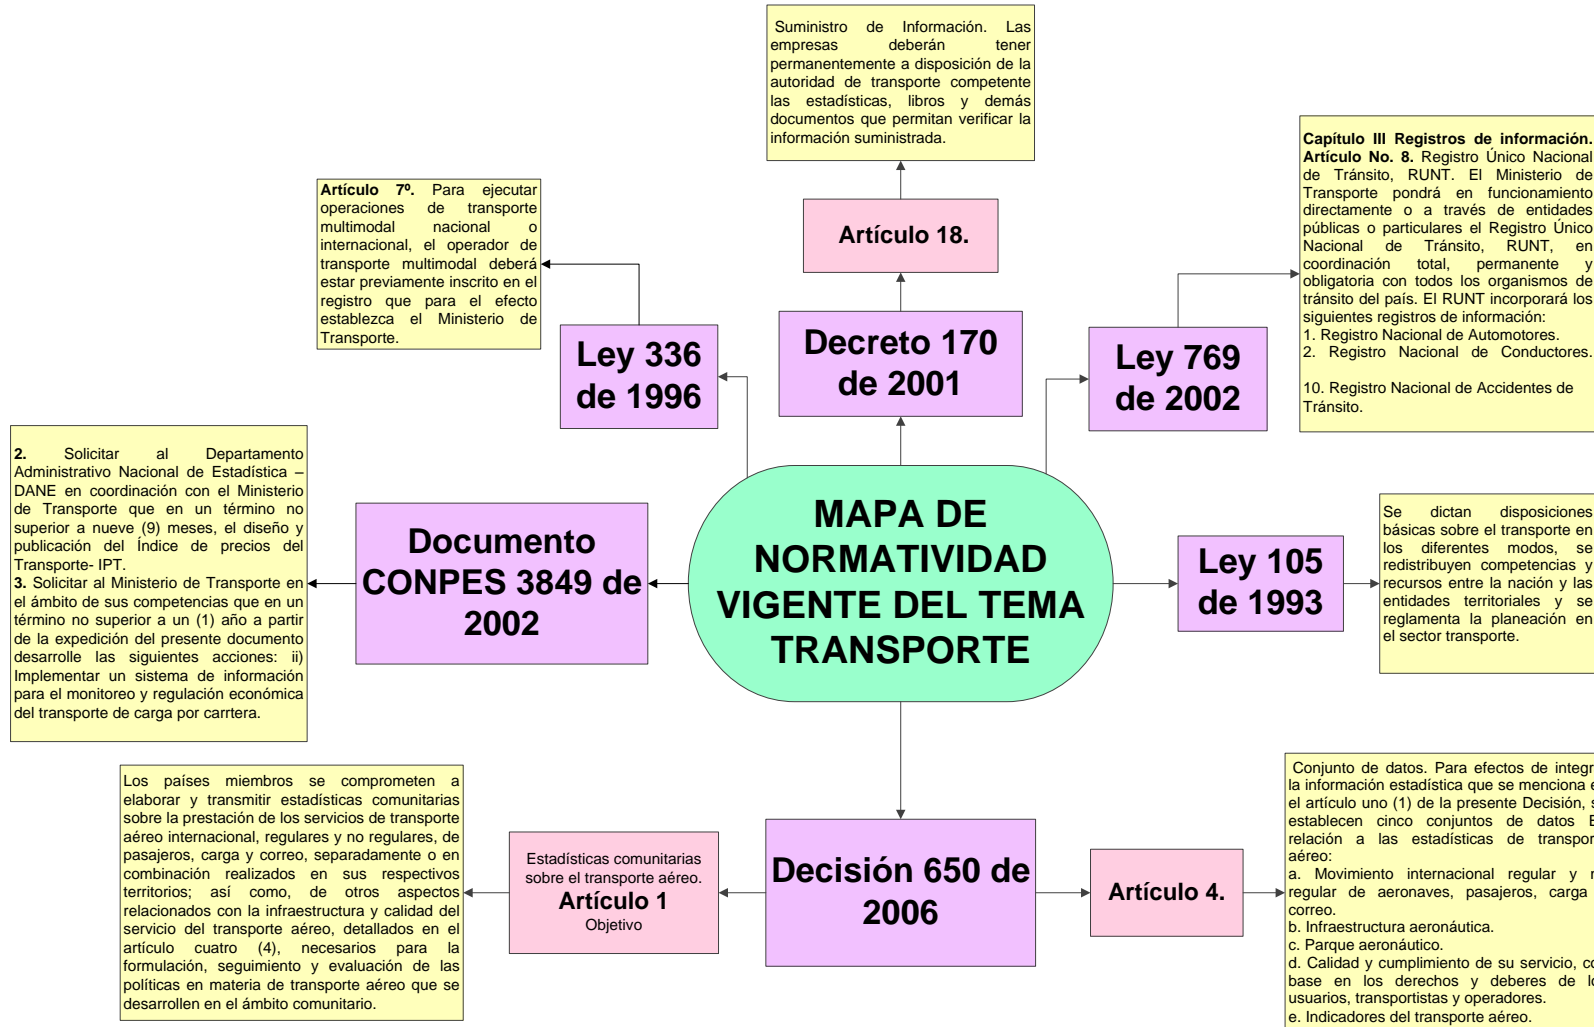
Suministro de Información. Las empresas deberán tener permanentemente a disposición de la autoridad de transporte competente las estadísticas, libros y demás documentos que permitan verificar la información suministrada.

Artículo 18.

Capítulo III Registros de información. Artículo No. 8. Registro Único Nacional de Tránsito, RUNT. El Ministerio de Transporte pondrá en funcionamiento directamente o a través de entidades públicas o particulares el Registro Único Nacional de Tránsito, RUNT, en coordinación total, permanente y obligatoria con todos los organismos de tránsito del país. El RUNT incorporará los siguientes registros de información:
1. Registro Nacional de Automotores.
2. Registro Nacional de Conductores.

10. Registro Nacional de Accidentes de Tránsito.

Artículo 7º. Para ejecutar operaciones de transporte multimodal nacional o internacional, el operador de transporte multimodal deberá estar previamente inscrito en el registro que para el efecto establezca el Ministerio de Transporte.

Ley 336 de 1996

Decreto 170 de 2001

Ley 769 de 2002

2. Solicitar al Departamento Administrativo Nacional de Estadística – DANE en coordinación con el Ministerio de Transporte que en un término no superior a nueve (9) meses, el diseño y publicación del Índice de precios del Transporte- IPT.
3. Solicitar al Ministerio de Transporte en el ámbito de sus competencias que en un término no superior a un (1) año a partir de la expedición del presente documento desarrolle las siguientes acciones: ii) Implementar un sistema de información para el monitoreo y regulación económica del transporte de carga por carrtera.

Documento CONPES 3849 de 2002

MAPA DE NORMATIVIDAD VIGENTE DEL TEMA TRANSPORTE

Ley 105 de 1993

Se dictan disposiciones básicas sobre el transporte en los diferentes modos, se redistribuyen competencias y recursos entre la nación y las entidades territoriales y se reglamenta la planeación en el sector transporte.

Los países miembros se comprometen a elaborar y transmitir estadísticas comunitarias sobre la prestación de los servicios de transporte aéreo internacional, regulares y no regulares, de pasajeros, carga y correo, separadamente o en combinación realizados en sus respectivos territorios; así como, de otros aspectos relacionados con la infraestructura y calidad del servicio del transporte aéreo, detallados en el artículo cuatro (4), necesarios para la formulación, seguimiento y evaluación de las políticas en materia de transporte aéreo que se desarrollen en el ámbito comunitario.

Estadísticas comunitarias sobre el transporte aéreo.
Artículo 1
Objetivo

Decisión 650 de 2006

Artículo 4.

Conjunto de datos. Para efectos de integr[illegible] la información estadística que se menciona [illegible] el artículo uno (1) de la presente Decisión, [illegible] establecen cinco conjuntos de datos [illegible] relación a las estadísticas de transpor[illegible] aéreo:
a. Movimiento internacional regular y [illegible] regular de aeronaves, pasajeros, carga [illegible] correo.
b. Infraestructura aeronáutica.
c. Parque aeronáutico.
d. Calidad y cumplimiento de su servicio, co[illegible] base en los derechos y deberes de l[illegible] usuarios, transportistas y operadores.
e. Indicadores del transporte aéreo.